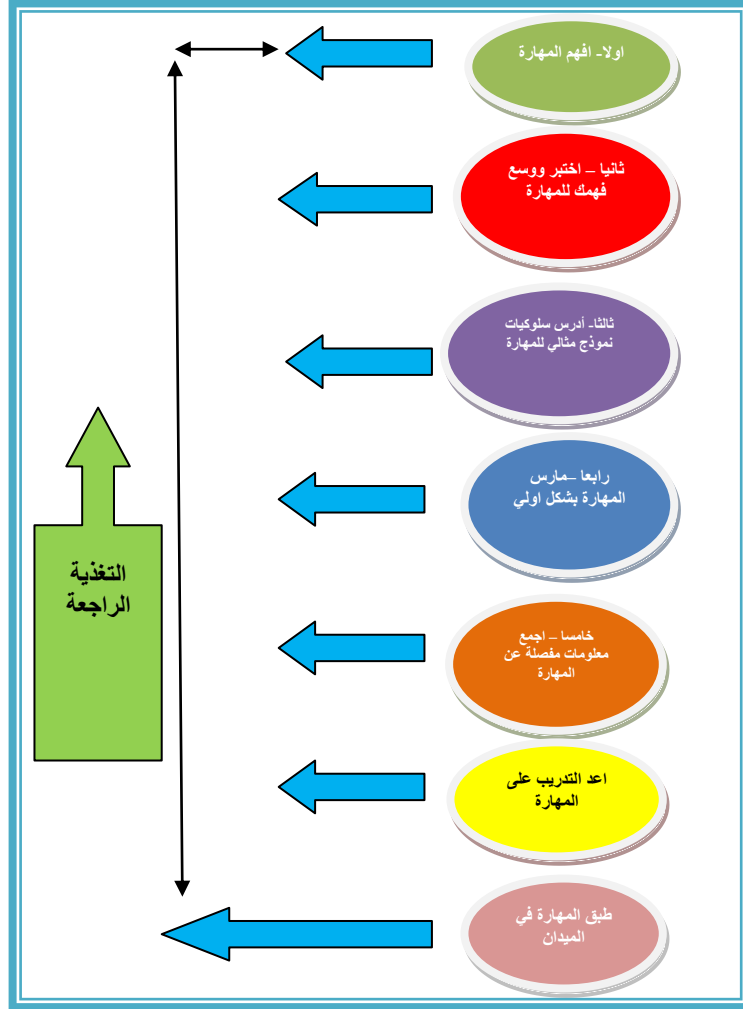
اولا- افهم المهارة

ثانيا – اختبر ووسع فهمك للمهارة

ثالثا- أدرس سلوكيات نموذج مثالي للمهارة

رابعا –مارس المهارة بشكل اولي

خامسا – اجمع معلومات مفصلة عن المهارة

اعد التدريب على المهارة

طبق المهارة في الميدان

التغذية الراجعة